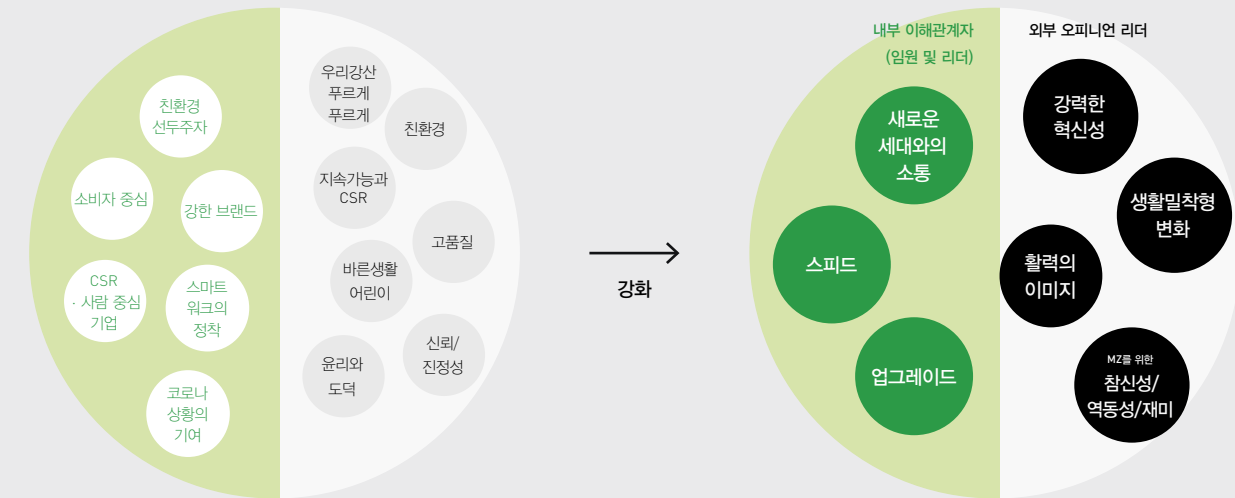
친환경 선두주자

소비자 중심

강한 브랜드

CSR · 사람 중심 기업

스마트 워크의 정착

코로나 상황의 기여

우리강산 푸르게 푸르게

친환경

지속가능과 CSR

고품질

바른생활 어린이

윤리와 도덕

신뢰/ 진정성

강화

내부 이해관계자 (임원 및 리더)

외부 오피니언 리더

새로운 세대와의 소통

스피드

업그레이드

강력한 혁신성

생활밀착형 변화

활력의 이미지

MZ를 위한 참신성/ 역동성/재미